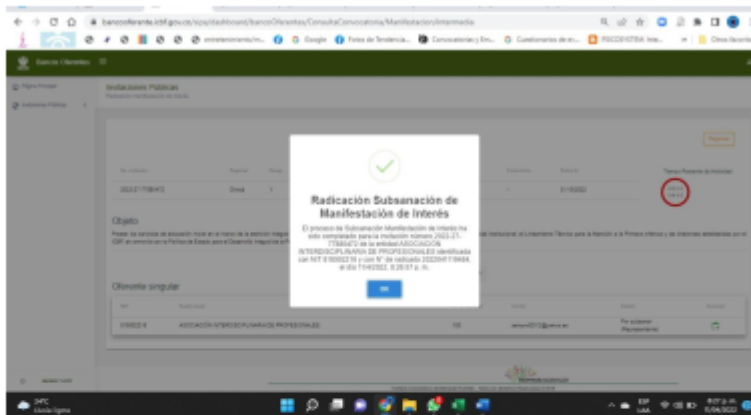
bancooferente.icbf.gov.co/sipa/dashboard/bancoOferentes/ConsultaConvocatoria/Manifestacion/Intermedia

Banco Oferentes

Invitaciones Públicas

Objeto

Oferente singular

Radicación Subsanación de Manifestación de Interés

El proceso de Subsanación Manifestación de interés ha sido completado para la invitación número 2022-21-7788/472 de la entidad ASOCIACION INTERDISCIPLINARIA DE PROFESIONALES identificada con NIT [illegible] y con N° de radicado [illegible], el día 11/04/2022, 8:28:37 p. m.

OK

ASOCIACION INTERDISCIPLINARIA DE PROFESIONALES

24°C

ESP